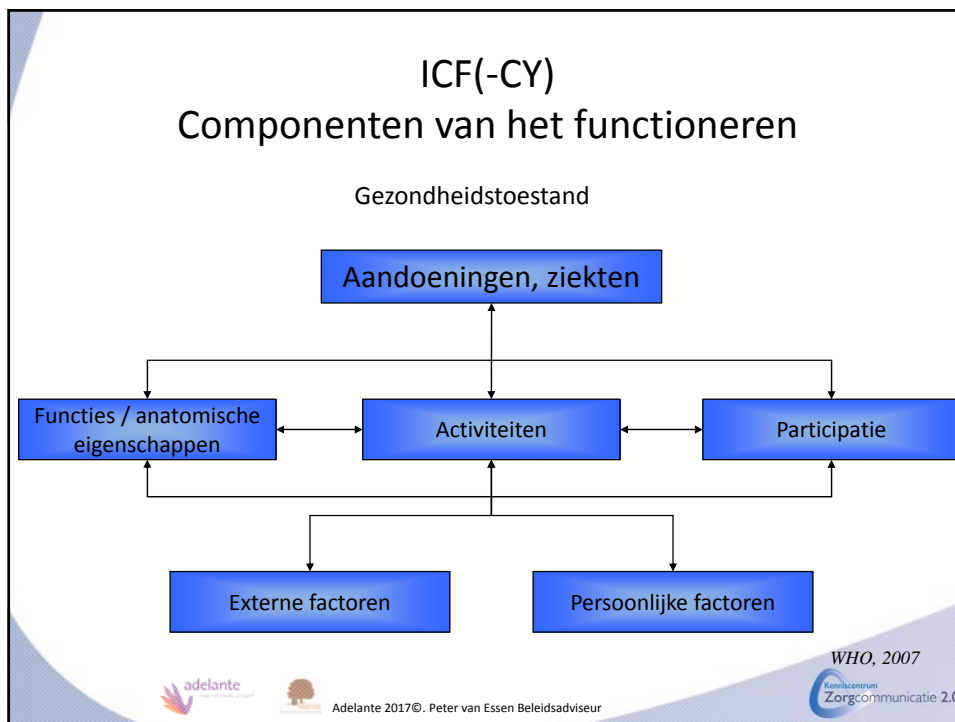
ICF(-CY)
Componenten van het functioneren

Gezondheidstoestand

Aandoeningen, ziekten

Functies / anatomische eigenschappen

Activiteiten

Participatie

Externe factoren

Persoonlijke factoren

WHO, 2007

adelante

Adelante 2017©. Peter van Essen Beleidsadviseur

Kenniscentrum Zorgcommunicatie 2.0